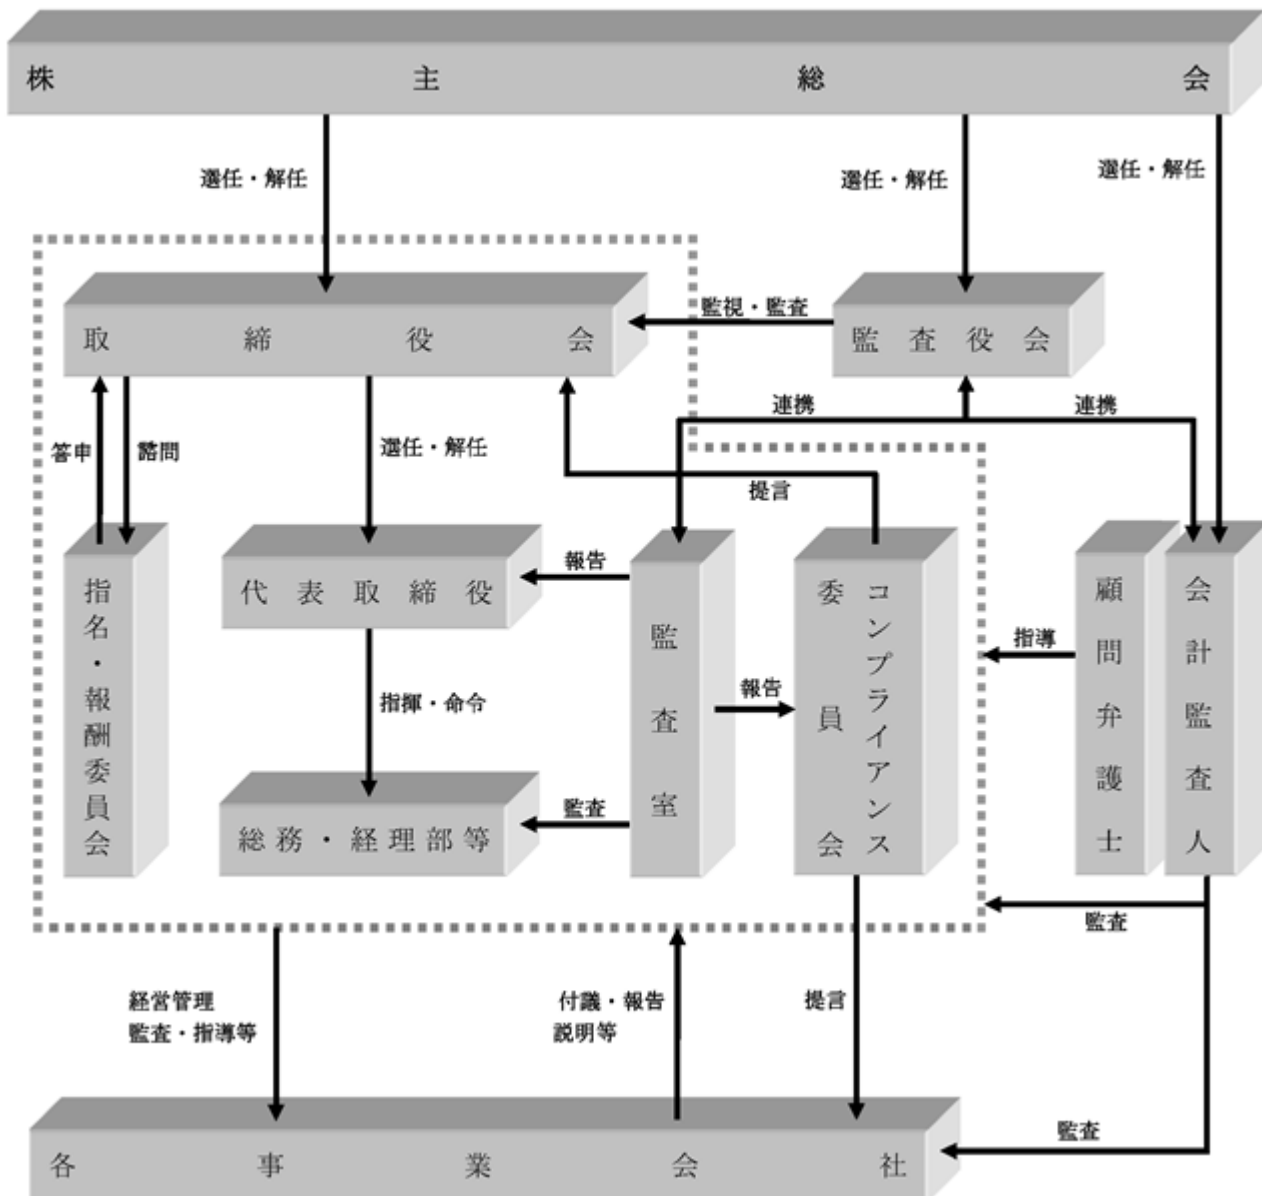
株 主 総 会

選任・解任

選任・解任

選任・解任

監視・監査

取 締 役 会

監 査 役 会

連携

連携

答申

諮問

選任・解任

提言

報告

指名・報酬委員会

代 表 取 締 役

監査室

コンプライアンス委員会

指導

顧問弁護士

会計監査人

指揮・命令

報告

監査

総 務 ・ 経 理 部 等

監査

経営管理
監査・指導等

付議・報告
説明等

提言

監査

各 事 業 会 社